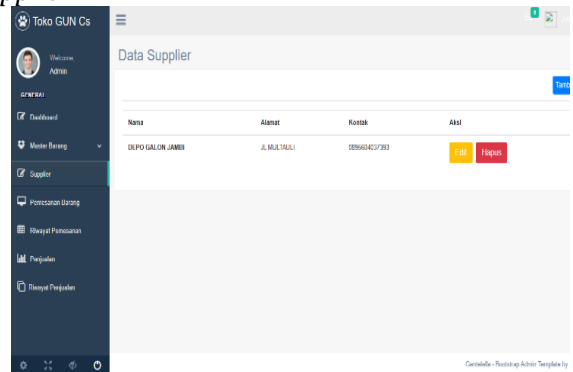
Toko GUN Cs

Welcome,
Admin

GENERAL

Dashboard

Master Barang

Supplier

Pemesanan Barang

Riwayat Pemesanan

Penjualan

Riwayat Penjualan

Data Supplier

Tamb

| Nama | Alamat | Kontak | Aksi |
|---|---|---|---|
| DEPO GALON JAMBI | JL MULTAULI | 0896604037393 | Edit Hapus |

Gentelella - Bootstrap Admin Template by